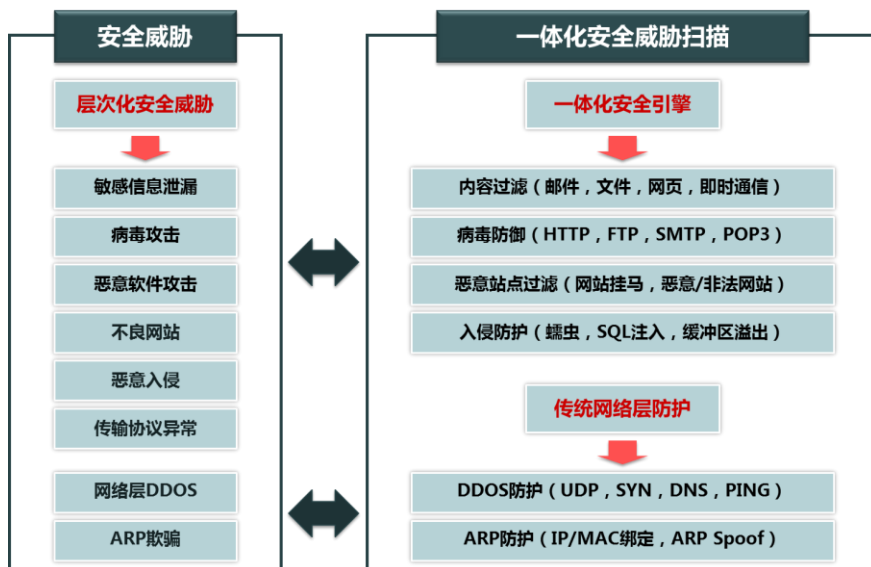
安全威胁

层次化安全威胁

敏感信息泄漏

病毒攻击

恶意软件攻击

不良网站

恶意入侵

传输协议异常

网络层DDOS

ARP欺骗

一体化安全威胁扫描

一体化安全引擎

内容过滤（邮件，文件，网页，即时通信）

病毒防御（HTTP，FTP，SMTP，POP3）

恶意站点过滤（网站挂马，恶意/非法网站）

入侵防护（蠕虫，SQL注入，缓冲区溢出）

传统网络层防护

DDOS防护（UDP，SYN，DNS，PING）

ARP防护（IP/MAC绑定，ARP Spoof）